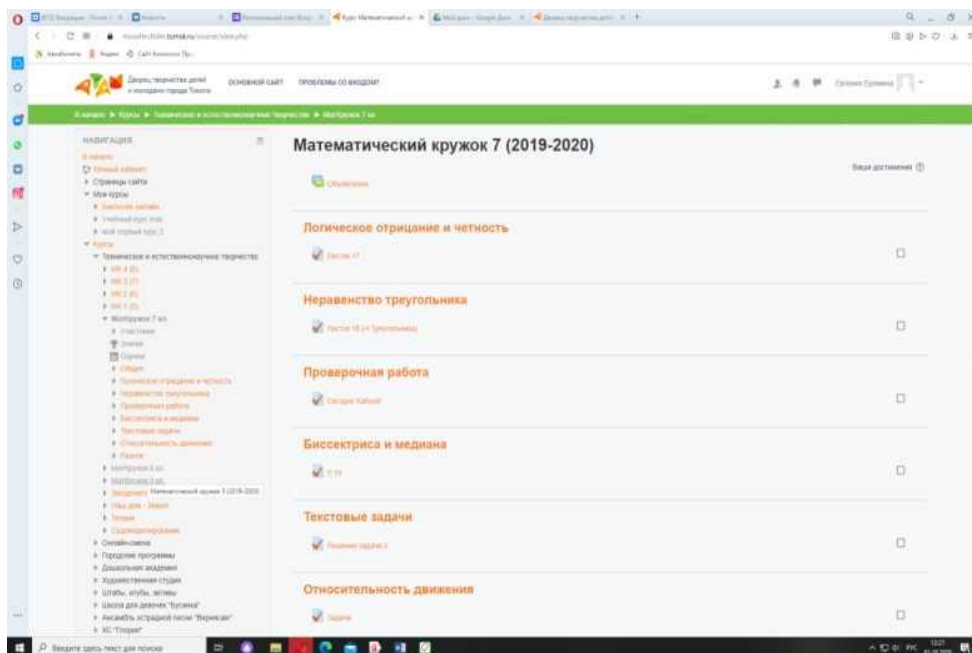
Дворец творчества детей и молодёжи города Томска
ОСНОВНОЙ САЙТ
ПРОБЛЕМЫ СО ВХОДОМ?

НАВИГАЦИЯ
В начало
Личный кабинет
Страницы сайта
Мои курсы
Курсы
Техническое и естественнонаучное творчество
Матkружок 7 кл.
Участники
Значки
Оценки
Общее
Логическое отрицание и четность
Неравенство треугольника
Проверочная работа
Биссектриса и медиана
Текстовые задачи
Относительность движения
Финал
Матkружок 7 (2019-2020)
Онлайн-смена
Городские программы
Дошкольная академия
Художественная студия
Штабы, клубы, активы
Школа для девочек "Бусинка"
Ансамбль эстрадной песни "Вернисаж"
КС "Глория"

Математический кружок 7 (2019-2020)

Ваши достижения

Объявления

Логическое отрицание и четность

Листок 17

Неравенство треугольника

Листок 18

Проверочная работа

Биссектриса и медиана

Текстовые задачи

Решение задачи 2

Относительность движения

Задачи

Введите здесь текст для поиска